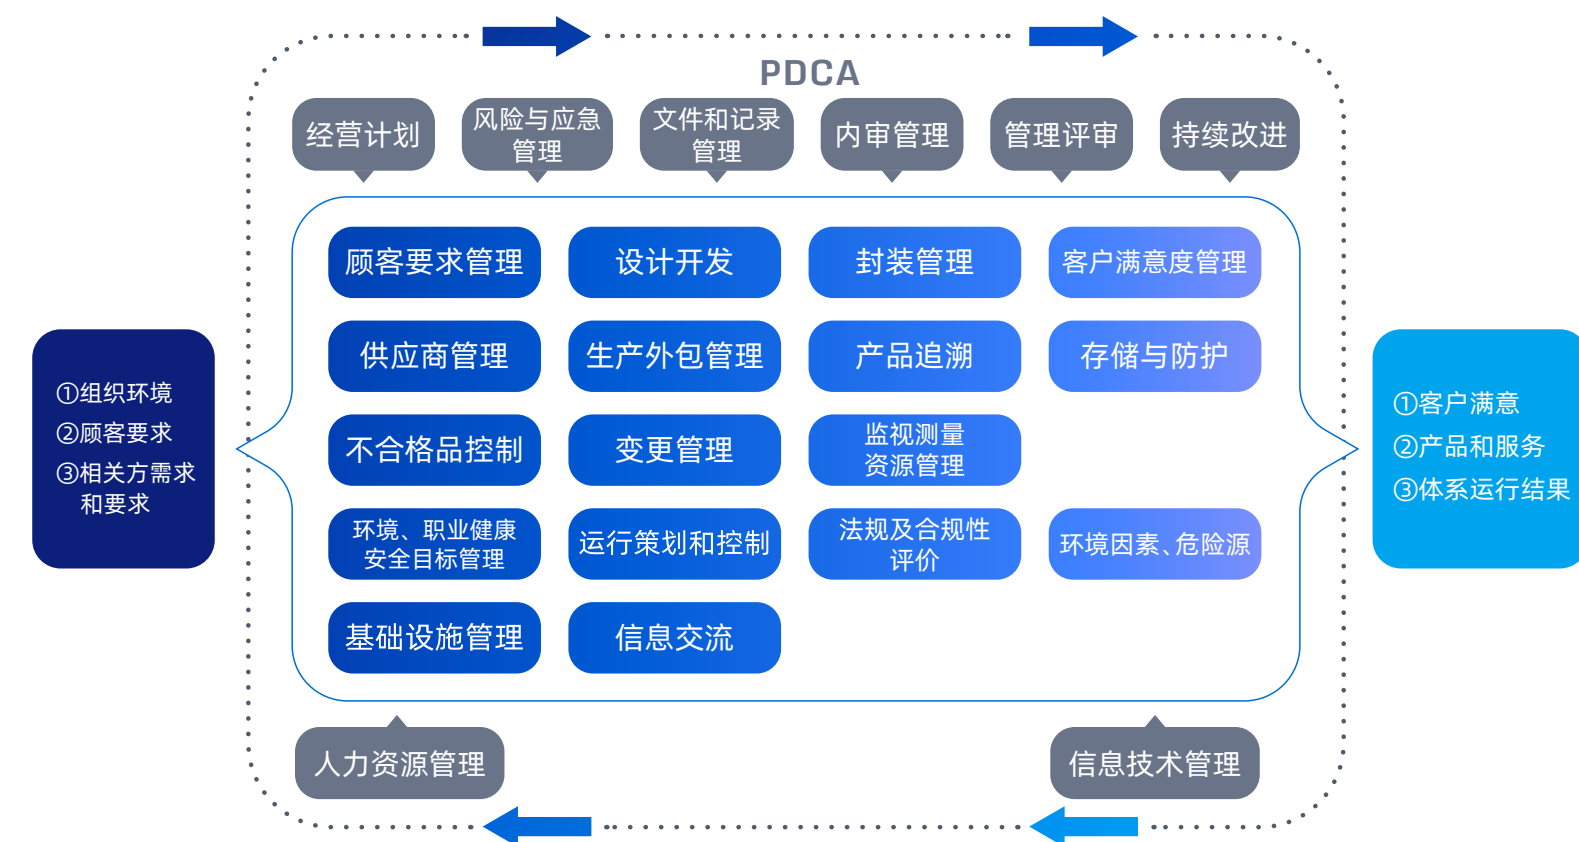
PDCA

经营计划
风险与应急管理
文件和记录管理
内审管理
管理评审
持续改进

①组织环境
②顾客要求
③相关方需求和要求

顾客要求管理
设计开发
封装管理
客户满意度管理

供应商管理
生产外包管理
产品追溯
存储与防护

不合格品控制
变更管理
监视测量资源管理

环境、职业健康安全目标管理
运行策划和控制
法规及合规性评价
环境因素、危险源

基础设施管理
信息交流

①客户满意
②产品和服务
③体系运行结果

人力资源管理
信息技术管理